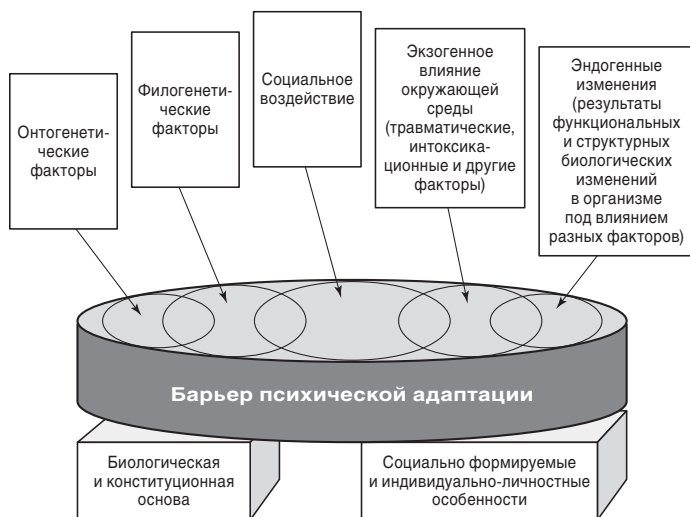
Онтогенетические факторы

Филогенетические факторы

Социальное воздействие

Экзогенное влияние окружающей среды (травматические, интоксикационные и другие факторы)

Эндогенные изменения (результаты функциональных и структурных биологических изменений в организме под влиянием разных факторов)

Барьер психической адаптации

Биологическая и конституционная основа

Социально формируемые и индивидуально-личностные особенности